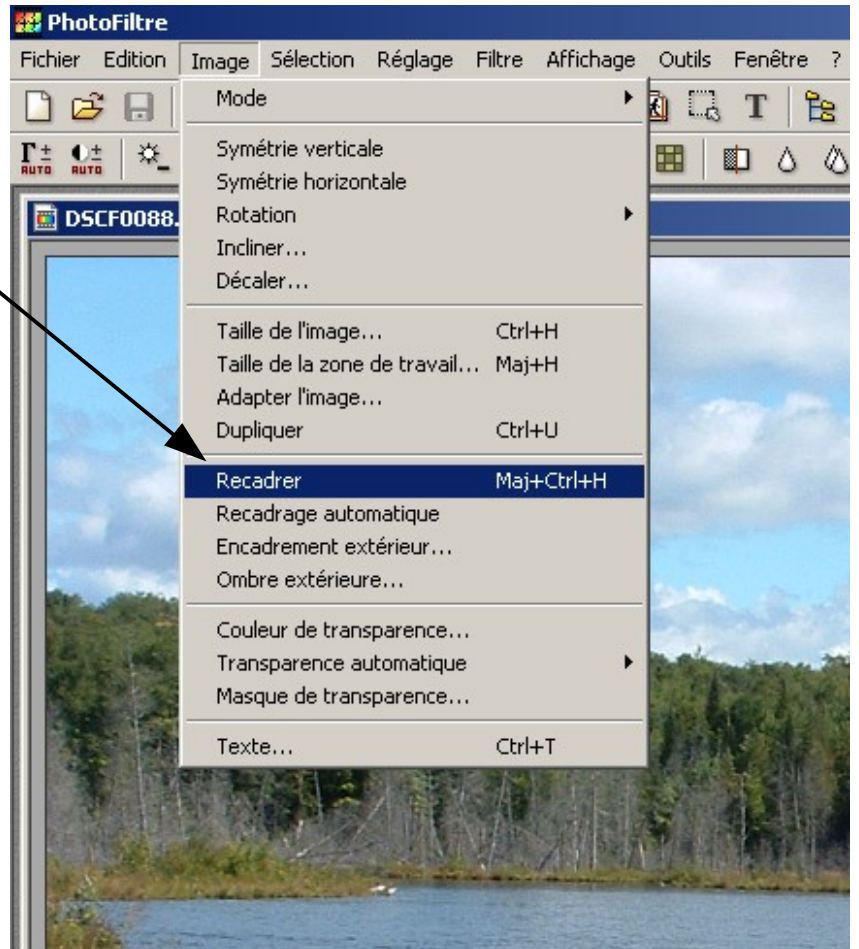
PhotoFiltre

Fichier Edition Image Sélection Réglage Filtre Affichage Outils Fenêtre ?

AUTO AUTO

DSCF0088.

Mode

Symétrie verticale
Symétrie horizontale
Rotation
Incliner...
Décaler...

Taille de l'image... Ctrl+H
Taille de la zone de travail... Maj+H
Adapter l'image...
Dupliquer Ctrl+U

Recadrer Maj+Ctrl+H
Recadrage automatique
Encadrement extérieur...
Ombre extérieure...

Couleur de transparence...
Transparence automatique
Masque de transparence...

Texte... Ctrl+T